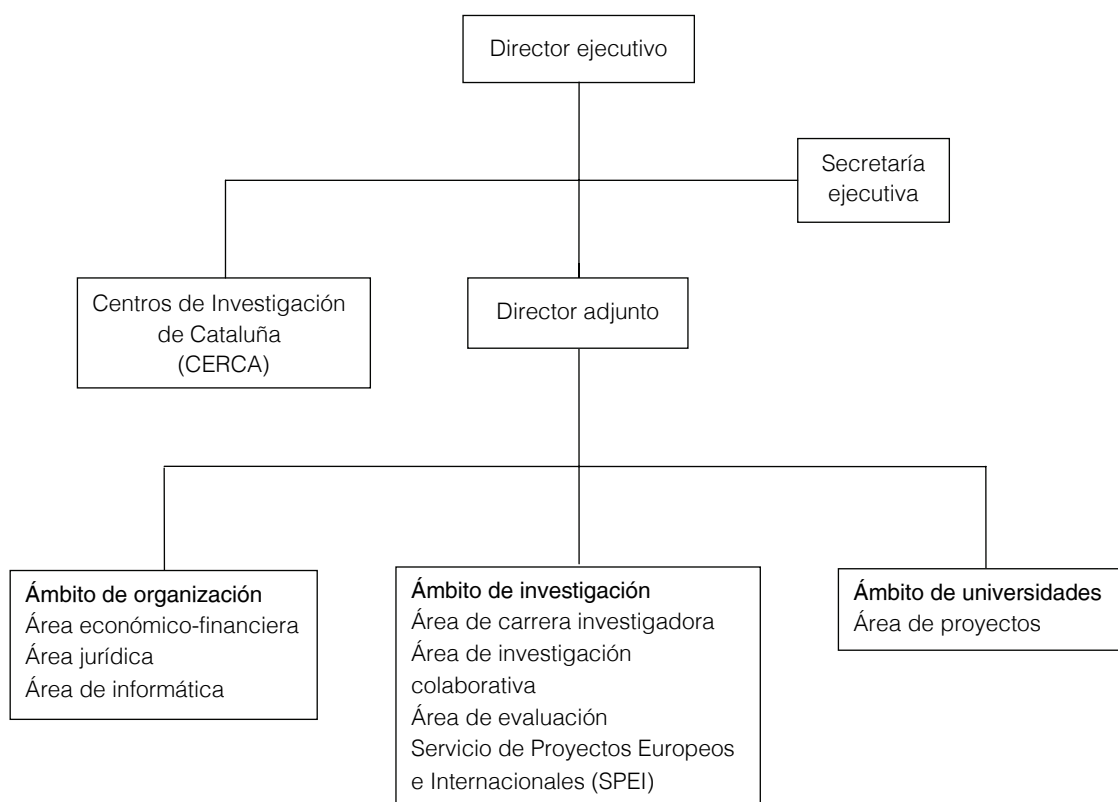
Director ejecutivo

Secretaría ejecutiva

Centros de Investigación de Cataluña (CERCA)

Director adjunto

Ámbito de organización
Área económico-financiera
Área jurídica
Área de informática

Ámbito de investigación
Área de carrera investigadora
Área de investigación colaborativa
Área de evaluación
Servicio de Proyectos Europeos e Internacionales (SPEI)

Ámbito de universidades
Área de proyectos